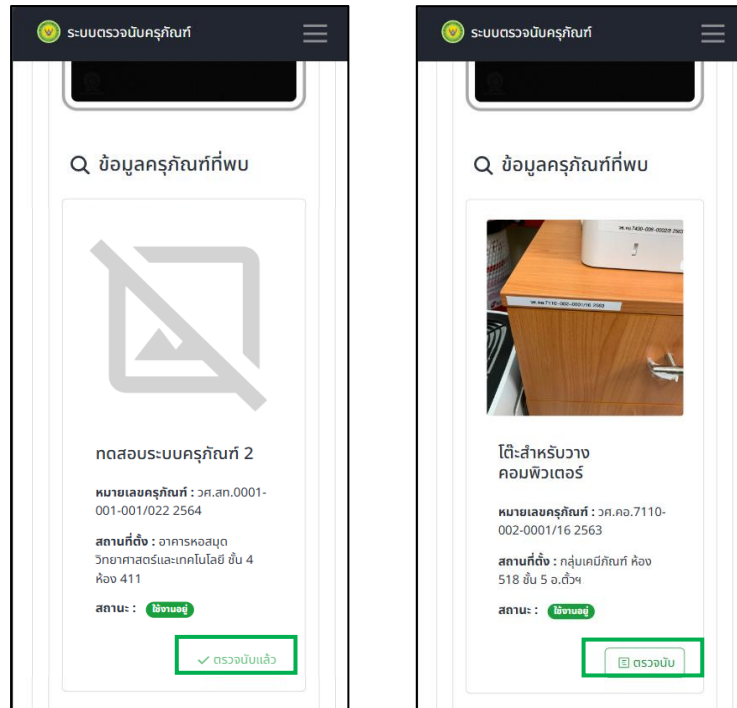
ระบบตรวจนับครุภัณฑ์

ข้อมูลครุภัณฑ์ที่พบ

ทดสอบระบบครุภัณฑ์ 2

หมายเลขครุภัณฑ์ : วศ.สท.0001-001-001/022 2564

สถานที่ตั้ง : อาคารหอสมุดวิทยาศาสตร์และเทคโนโลยี ชั้น 4 ห้อง 411

สถานะ : ใช้งานอยู่

✓ ตรวจนับแล้ว

ระบบตรวจนับครุภัณฑ์

ข้อมูลครุภัณฑ์ที่พบ

วศ.คอ.7110-002-0001/16 2563

โต๊ะสำหรับวางคอมพิวเตอร์

หมายเลขครุภัณฑ์ : วศ.คอ.7110-002-0001/16 2563

สถานที่ตั้ง : กลุ่มเคมีภัณฑ์ ห้อง 518 ชั้น 5 อ.ตั้วฯ

สถานะ : ใช้งานอยู่

ตรวจนับ